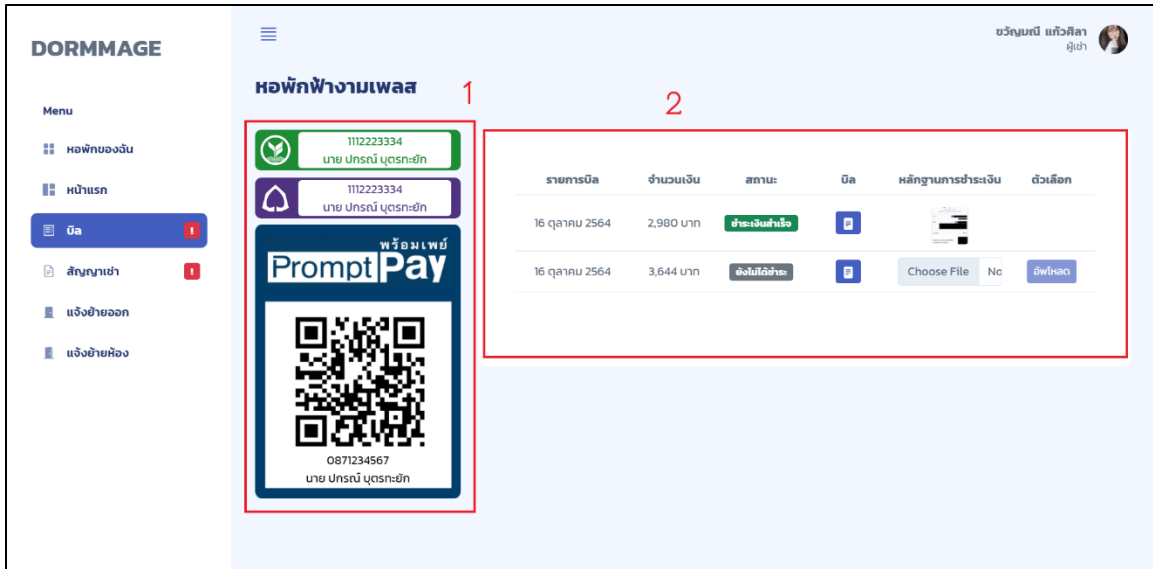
DORMMAGE

Menu

หอพักของฉัน

หน้าแรก

บิล !

สัญญาเช่า !

แจ้งย้ายออก

แจ้งย้ายห้อง

ขวัญมณี แก้วศิลา
ผู้เช่า

หอพักฟ้างามเพลส

1

1112223334
นาย ปกรณ์ บุตรทะยัก

1112223334
นาย ปกรณ์ บุตรทะยัก

พร้อมเพย์
PromptPay

0871234567
นาย ปกรณ์ บุตรทะยัก

2

| รายการบิล | จำนวนเงิน | สถานะ | บิล | หลักฐานการชำระเงิน | ตัวเลือก |
|---|---|---|---|---|---|
| 16 ตุลาคม 2564 | 2,980 บาท | ชำระเงินสำเร็จ | | | |
| 16 ตุลาคม 2564 | 3,644 บาท | ยังไม่ได้ชำระ | | Choose File No | อัพโหลด |